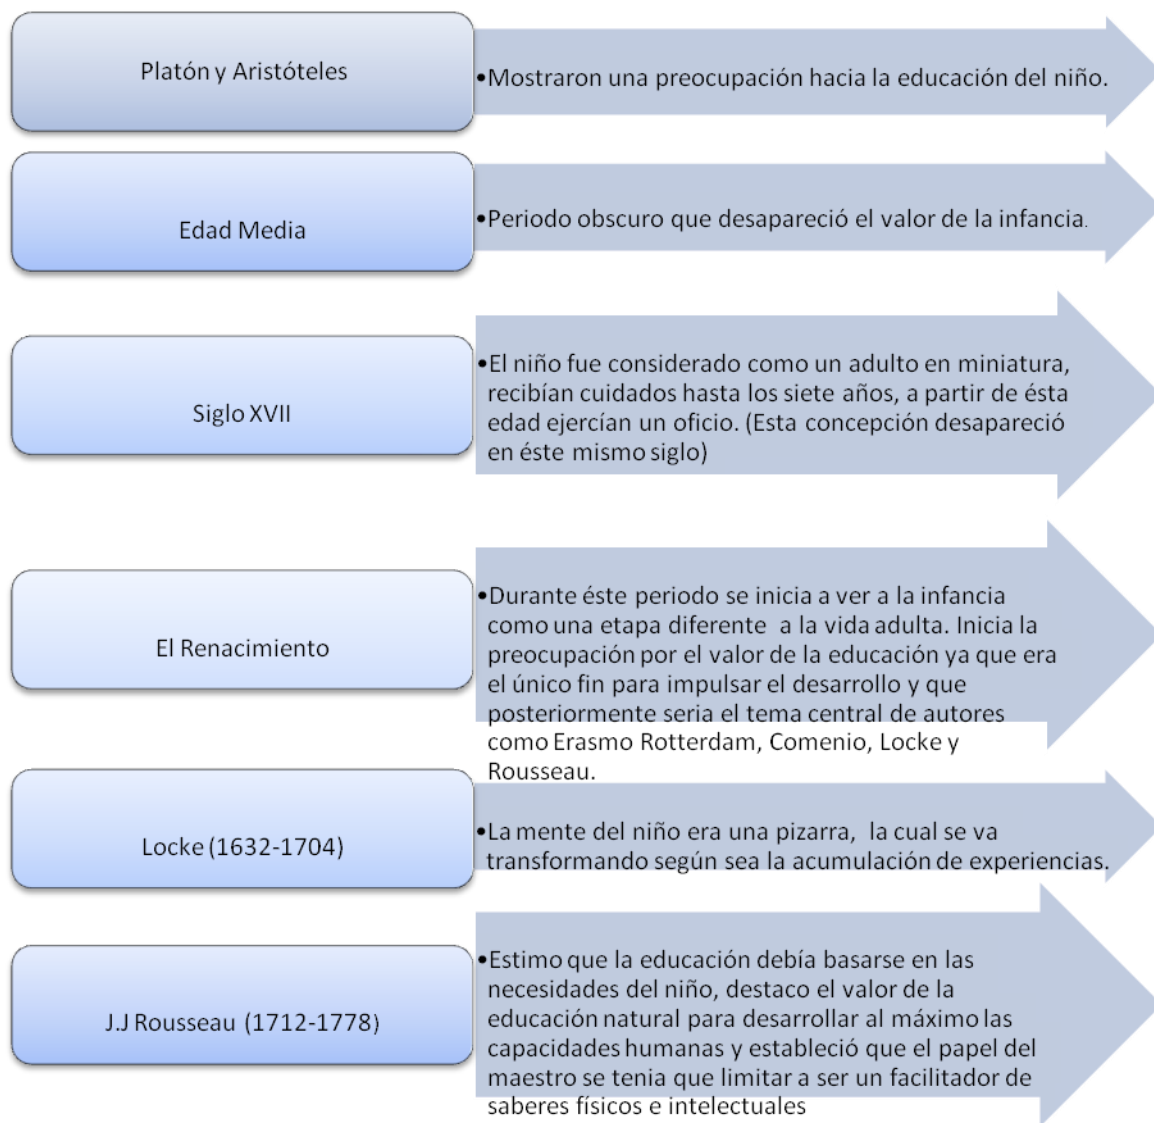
Platón y Aristóteles

•Mostraron una preocupación hacia la educación del niño.

Edad Media

•Periodo obscuro que desapareció el valor de la infancia.

Siglo XVII

•El niño fue considerado como un adulto en miniatura, recibían cuidados hasta los siete años, a partir de ésta edad ejercían un oficio. (Esta concepción desapareció en éste mismo siglo)

El Renacimiento

•Durante éste periodo se inicia a ver a la infancia como una etapa diferente a la vida adulta. Inicia la preocupación por el valor de la educación ya que era el único fin para impulsar el desarrollo y que posteriormente seria el tema central de autores como Erasmo Rotterdam, Comenio, Locke y Rousseau.

Locke (1632-1704)

•La mente del niño era una pizarra, la cual se va transformando según sea la acumulación de experiencias.

J.J Rousseau (1712-1778)

•Estimo que la educación debía basarse en las necesidades del niño, destaco el valor de la educación natural para desarrollar al máximo las capacidades humanas y estableció que el papel del maestro se tenia que limitar a ser un facilitador de saberes físicos e intelectuales